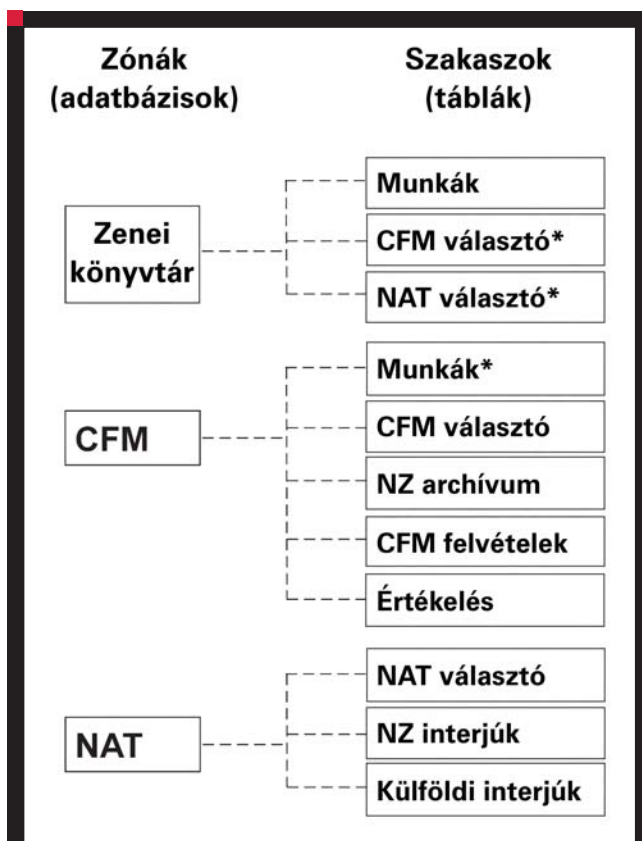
Zónák (adatbázisok)

Szakaszok (táblák)

Zenei könyvtár

Munkák

CFM választó*

NAT választó*

CFM

Munkák*

CFM választó

NZ archívum

CFM felvételek

Értékelés

NAT

NAT választó

NZ interjúk

Külföldi interjúk